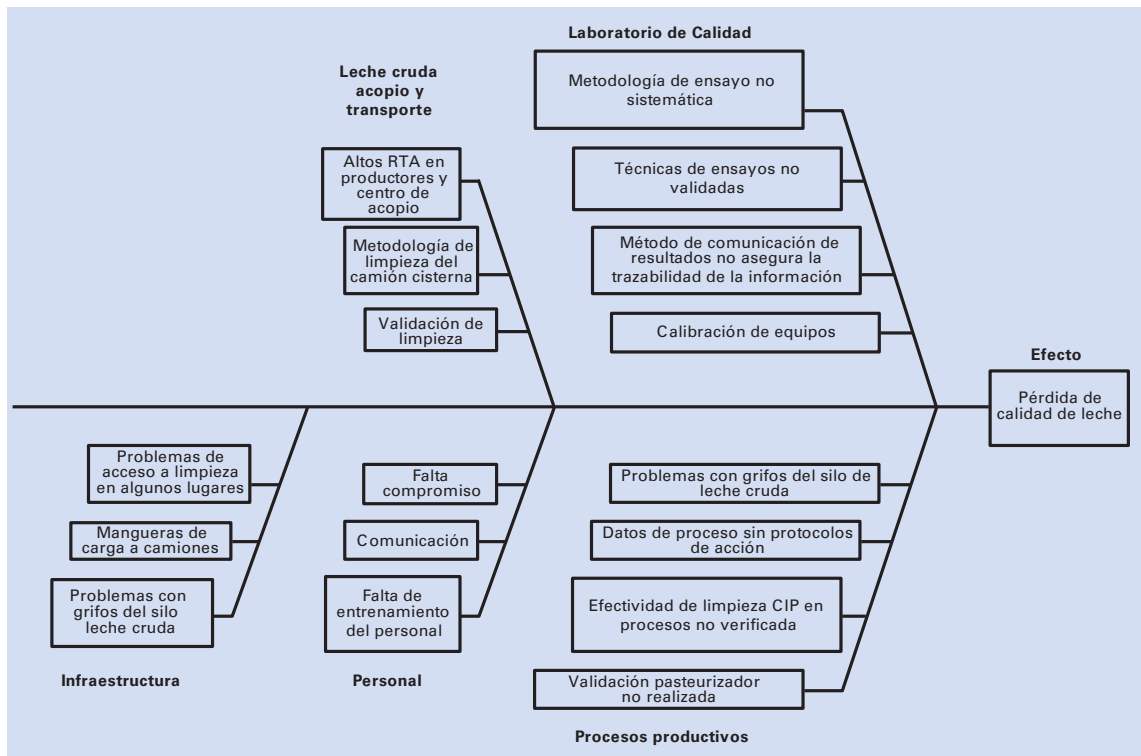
Laboratorio de Calidad

Metodología de ensayo no sistemática

Técnicas de ensayos no validadas

Método de comunicación de resultados no asegura la trazabilidad de la información

Calibración de equipos

Leche cruda acopio y transporte

Altos RTA en productores y centro de acopio

Metodología de limpieza del camión cisterna

Validación de limpieza

Efecto

Pérdida de calidad de leche

Problemas de acceso a limpieza en algunos lugares

Mangueras de carga a camiones

Problemas con grifos del silo leche cruda

Infraestructura

Falta compromiso

Comunicación

Falta de entrenamiento del personal

Personal

Problemas con grifos del silo de leche cruda

Datos de proceso sin protocolos de acción

Efectividad de limpieza CIP en procesos no verificada

Validación pasteurizador no realizada

Procesos productivos